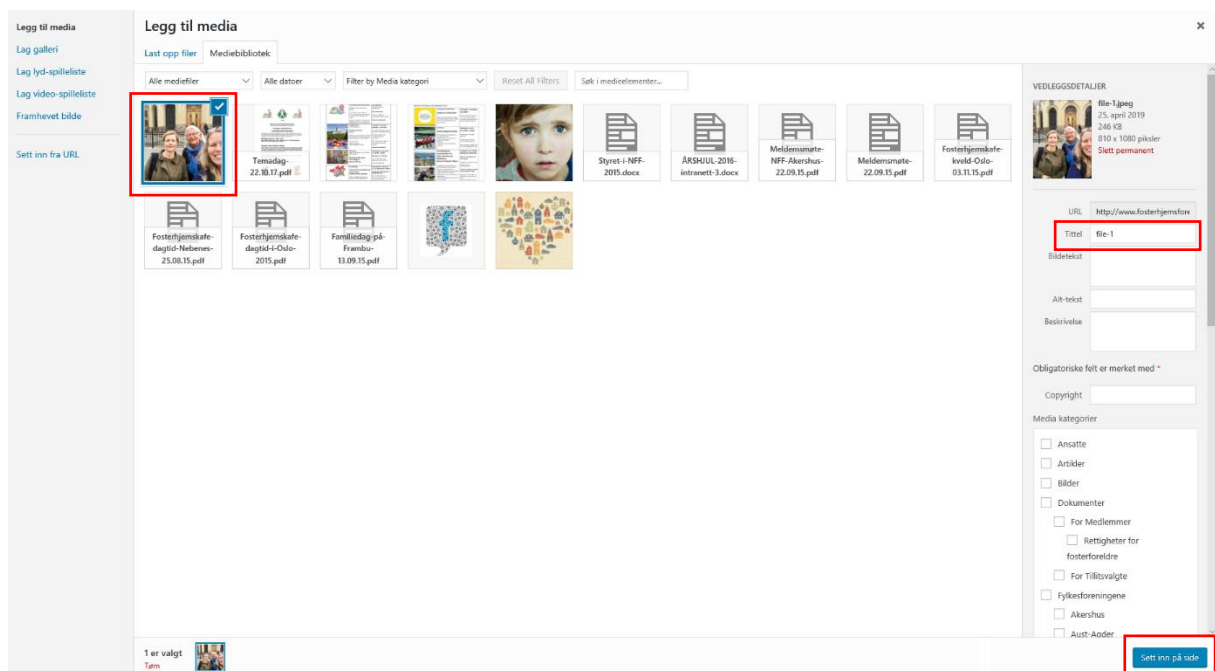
Legg til media
Lag galleri
Lag lyd-spilleliste
Lag video-spilleliste
Framhevet bilde
Sett inn fra URL

Legg til media

×

Last opp filer
Mediebibliotek

Alle mediefiler
Alle datoer
Filter by Media kategori
Reset All Filters
Søk i medieelementer...

Temadag-22.10.17.pdf
Styret-i-NFF-2015.docx
ÅRSHJUL-2016-intranett-3.docx
Meldemsmøte-NFF-Akershus-22.09.15.pdf
Meldemsmøte-22.09.15.pdf
Fosterhjemskafe-kveld-Oslo-03.11.15.pdf
Fosterhjemskafe-dagtid-Nebenes-25.08.15.pdf
Fosterhjemskafe-dagtid-i-Oslo-2015.pdf
Familiedag-på-Frambu-13.09.15.pdf

VEDLEGGSDETALJER
file-1.jpeg
25. april 2019
246 KB
810 x 1080 piksler
Slett permanent

URL http://www.fosterhjemsfore
Tittel file-1
Bildetekst
Alt-tekst
Beskrivelse

Obligatoriske felt er merket med *

Copyright

Media kategorier
Ansatte
Artikler
Bilder
Dokumenter
For Medlemmer
Rettigheter for fosterforeldre
For Tillitsvalgte
Fylkesforeningene
Akershus
Aust-Agder

1 er valgt
Tøm

Sett inn på side